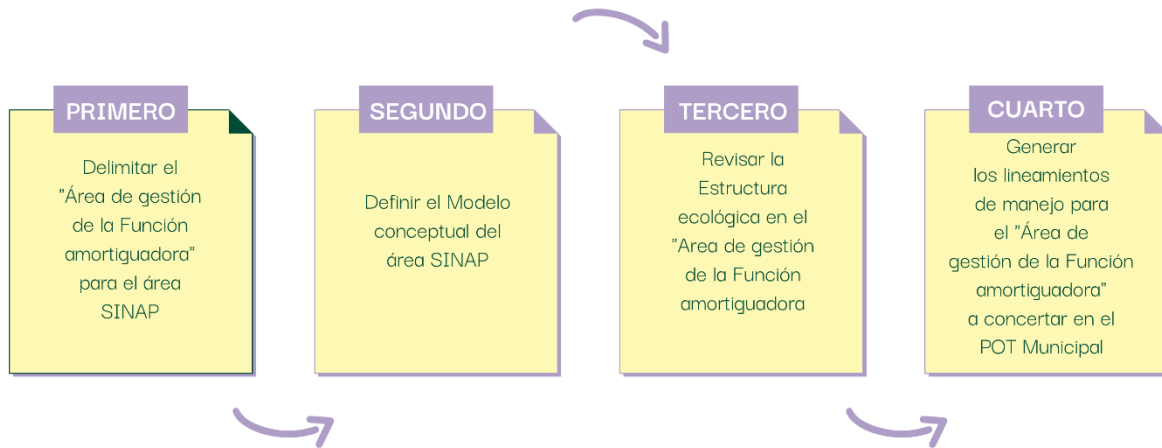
PRIMERO

Delimitar el "Área de gestión de la Función amortiguadora" para el área SINAP

SEGUNDO

Definir el Modelo conceptual del área SINAP

TERCERO

Revisar la Estructura ecológica en el "Area de gestión de la Función amortiguadora

CUARTO

Generar los lineamientos de manejo para el "Área de gestión de la Función amortiguadora" a concertar en el POT Municipal